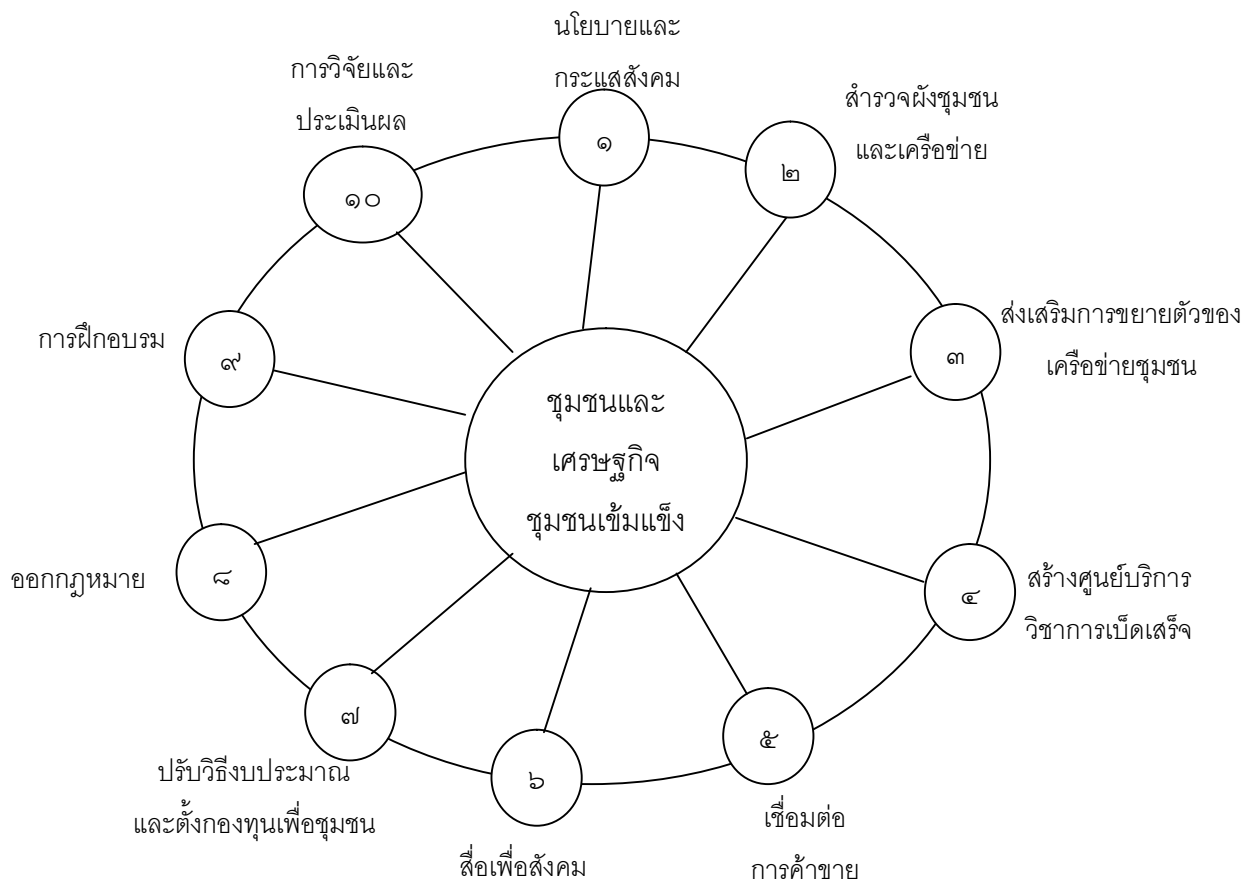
นโยบายและ
กระแสสังคม

๑

การวิจัยและ
ประเมินผล

๑๐

สำรวจผังชุมชน
และเครือข่าย

๒

ส่งเสริมการขยายตัวของ
เครือข่ายชุมชน

๓

การฝึกอบรม

๙

ชุมชนและ
เศรษฐกิจ
ชุมชนเข้มแข็ง

ออกกฎหมาย

๘

สร้างศูนย์บริการ
วิชาการเบ็ดเสร็จ

๔

๗

ปรับวิธีงบประมาณ
และตั้งกองทุนเพื่อชุมชน

๖

สื่อเพื่อสังคม

๕

เชื่อมต่อ
การค้าขาย